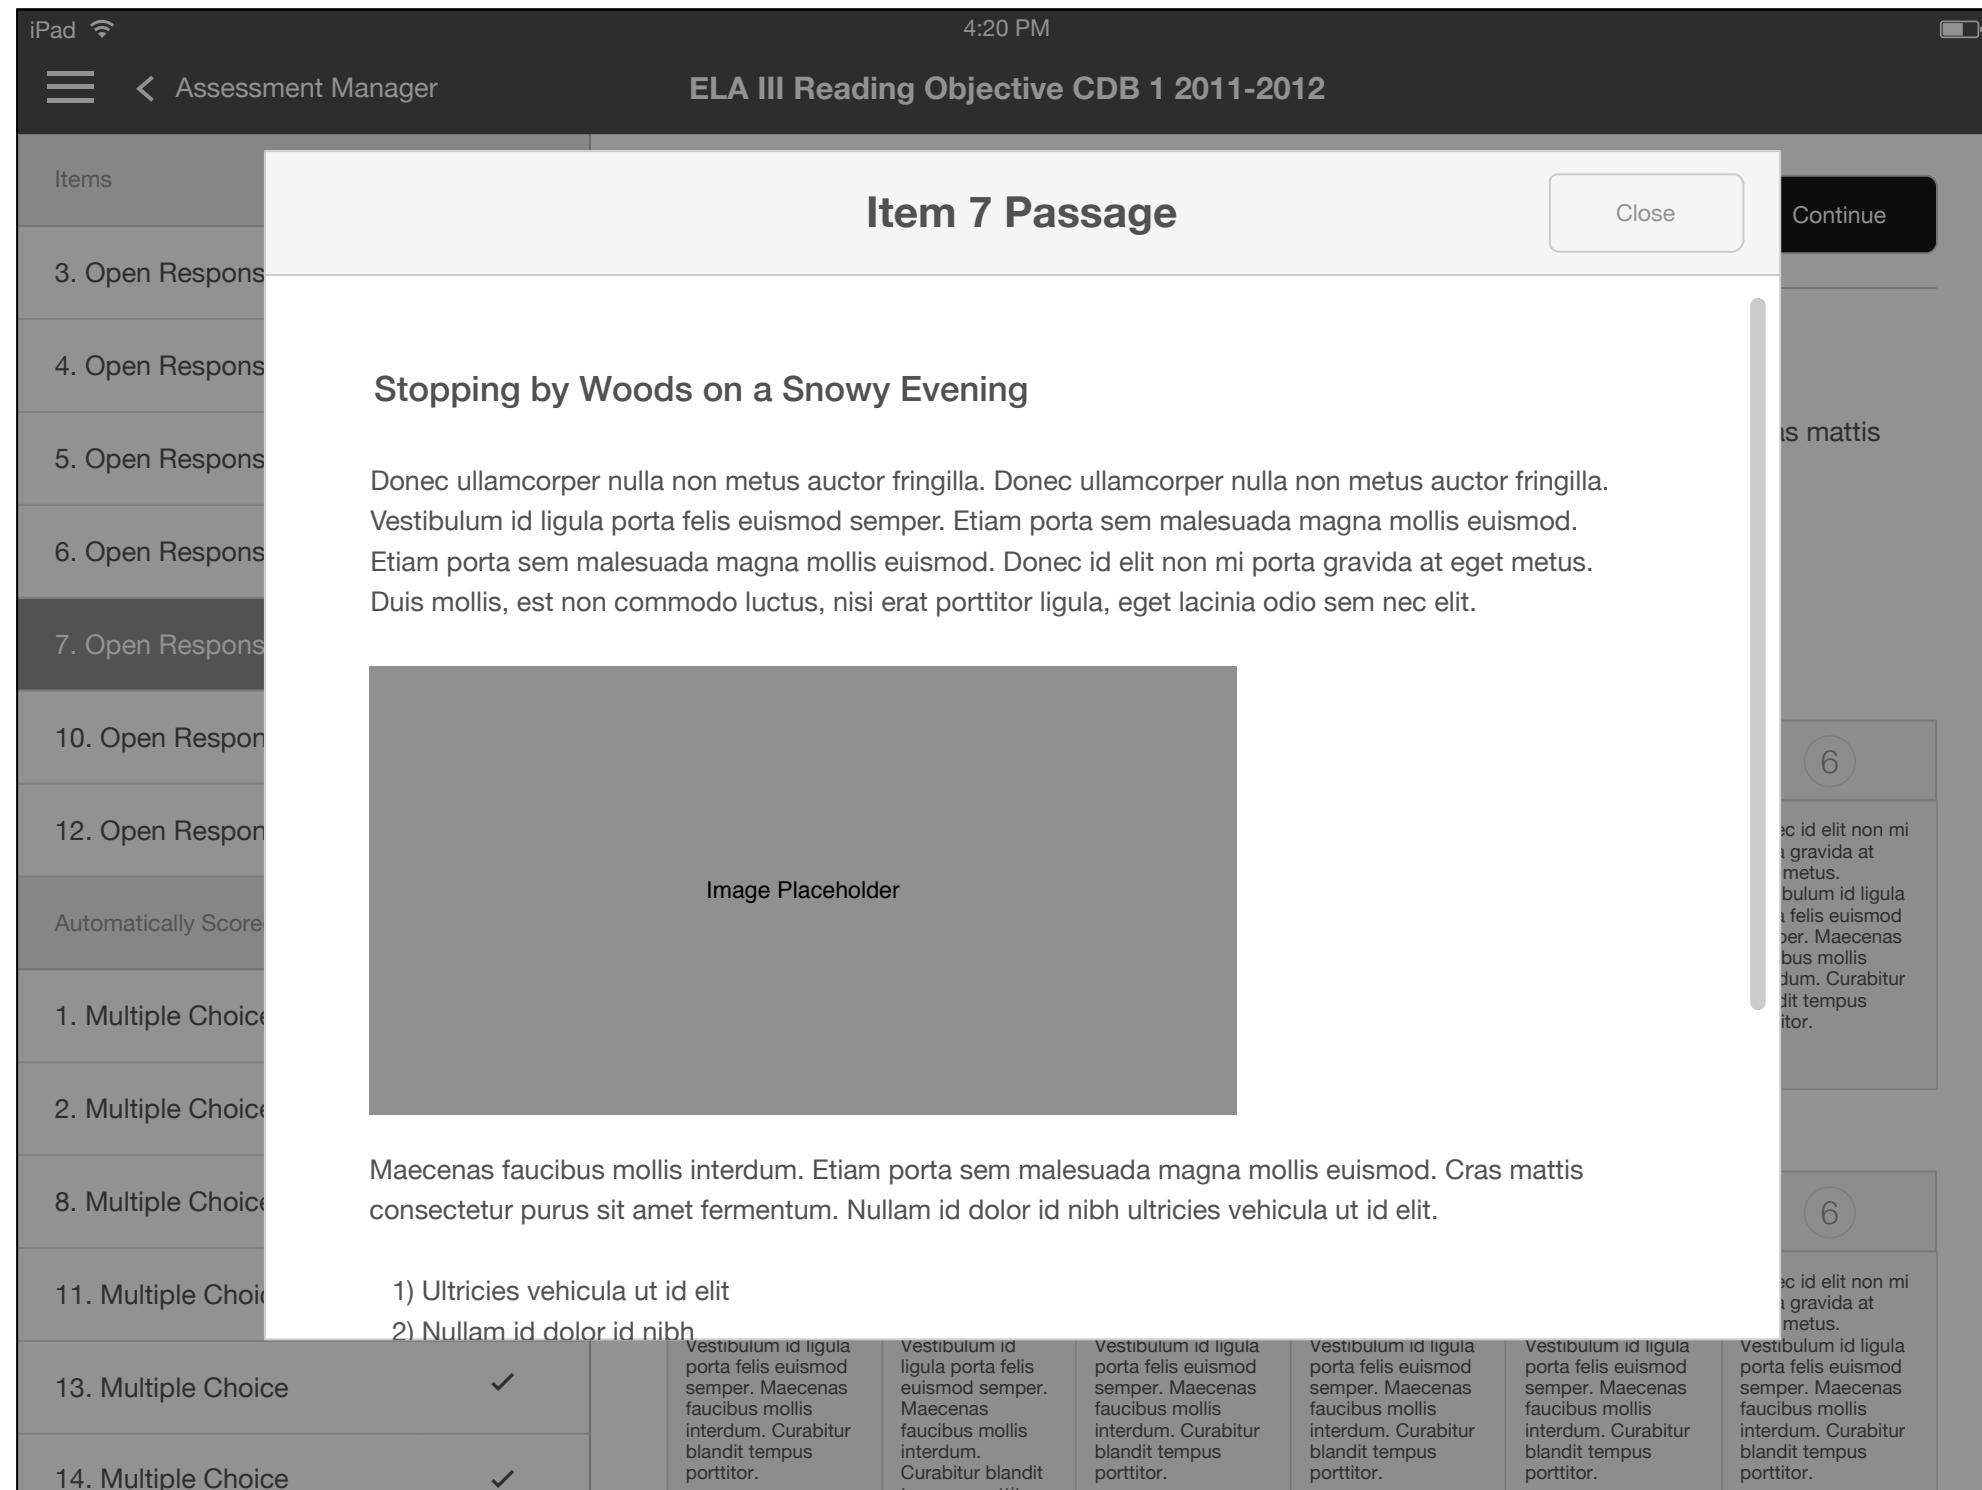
iPad 4:20 PM

Assessment Manager ELA III Reading Objective CDB 1 2011-2012

Items

3. Open Respons

4. Open Respons

5. Open Respons

6. Open Respons

7. Open Respons

10. Open Respon

12. Open Respon

Automatically Score

1. Multiple Choic

2. Multiple Choic

8. Multiple Choic

11. Multiple Choic

13. Multiple Choice ✓

14. Multiple Choice ✓

Item 7 Passage

Close

Continue

Stopping by Woods on a Snowy Evening

Donec ullamcorper nulla non metus auctor fringilla. Donec ullamcorper nulla non metus auctor fringilla. Vestibulum id ligula porta felis euismod semper. Etiam porta sem malesuada magna mollis euismod. Etiam porta sem malesuada magna mollis euismod. Donec id elit non mi porta gravida at eget metus. Duis mollis, est non commodo luctus, nisi erat porttitor ligula, eget lacinia odio sem nec elit.

Image Placeholder

Maecenas faucibus mollis interdum. Etiam porta sem malesuada magna mollis euismod. Cras mattis consectetur purus sit amet fermentum. Nullam id dolor id nibh ultricies vehicula ut id elit.

1) Ultricies vehicula ut id elit
2) Nullam id dolor id nibh

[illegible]s mattis

6

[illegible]c id elit non mi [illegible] gravida at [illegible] metus. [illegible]bulum id ligula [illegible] felis euismod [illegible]er. Maecenas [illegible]bus mollis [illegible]dum. Curabitur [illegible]dit tempus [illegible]itor.

6

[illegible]c id elit non mi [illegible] gravida at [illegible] metus. Vestibulum id ligula porta felis euismod semper. Maecenas faucibus mollis interdum. Curabitur blandit tempus porttitor.

Vestibulum id ligula porta felis euismod semper. Maecenas faucibus mollis interdum. Curabitur blandit tempus porttitor.

Vestibulum id ligula porta felis euismod semper. Maecenas faucibus mollis interdum. Curabitur blandit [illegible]

Vestibulum id ligula porta felis euismod semper. Maecenas faucibus mollis interdum. Curabitur blandit tempus porttitor.

Vestibulum id ligula porta felis euismod semper. Maecenas faucibus mollis interdum. Curabitur blandit tempus porttitor.

Vestibulum id ligula porta felis euismod semper. Maecenas faucibus mollis interdum. Curabitur blandit tempus porttitor.